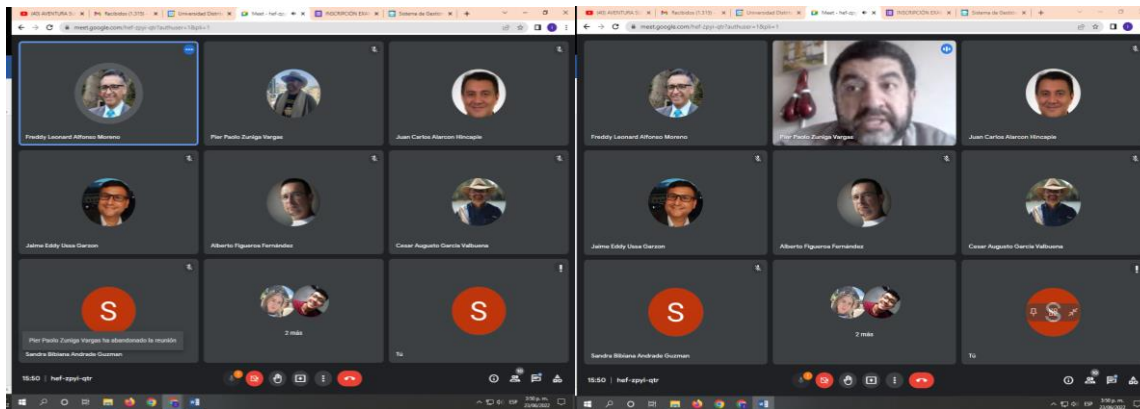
(40) AVENTURA S. | Recibidos (1.319) | Universidad Distrit | Meet - hef-zpyi | INSCRIPCIÓN ENV | Sistema de Gestión | +

meet.google.com/hef-zpyi-qtr?authuser=1&pli=1

Freddy Leonard Alfonso Moreno

Pier Paolo Zuniga Vargas

Juan Carlos Alarcon Hincapie

Jaime Eddy Ussa Garzon

Alberto Figueroa Fernández

Cesar Augusto Garcia Valbuena

S

2 más

S

Pier Paolo Zuniga Vargas ha abandonado la reunión

Sandra Bibiana Andrade Guzman

Tú

15:50 | hef-zpyi-qtr

(40) AVENTURA S. | Recibidos (1.319) | Universidad Distrit | Meet - hef-zpyi | INSCRIPCIÓN ENV | Sistema de Gestión | +

meet.google.com/hef-zpyi-qtr?authuser=1&pli=1

Freddy Leonard Alfonso Moreno

Pier Paolo Zuniga Vargas

Juan Carlos Alarcon Hincapie

Jaime Eddy Ussa Garzon

Alberto Figueroa Fernández

Cesar Augusto Garcia Valbuena

S

2 más

S

Sandra Bibiana Andrade Guzman

Tú

15:50 | hef-zpyi-qtr